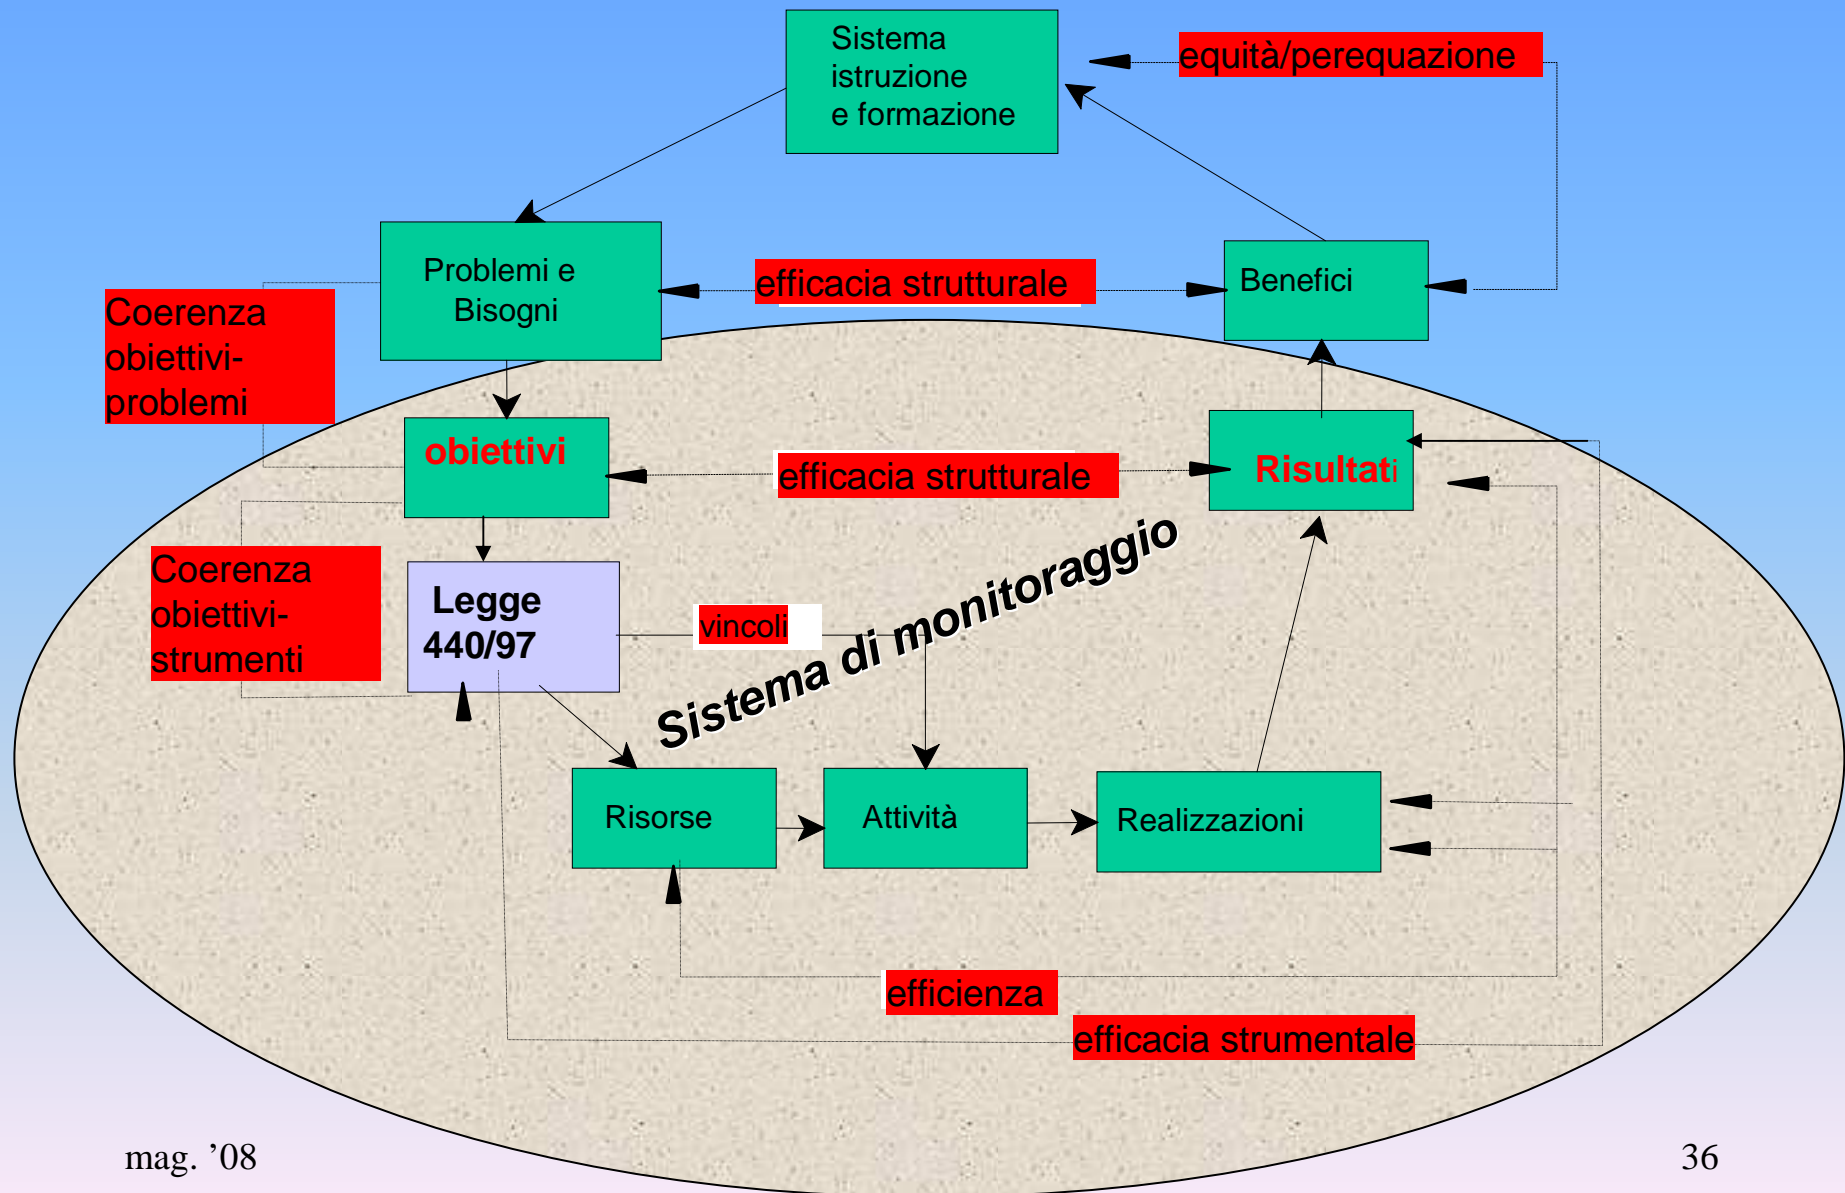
Sistema istruzione e formazione

equità/perequazione

Problemi e Bisogni

efficacia strutturale

Benefici

Coerenza obiettivi-problemi

obiettivi

efficacia strutturale

Risultati

Coerenza obiettivi-strumenti

Legge 440/97

vincoli

Sistema di monitoraggio

Risorse

Attività

Realizzazioni

efficienza

efficacia strumentale

mag. '08

36